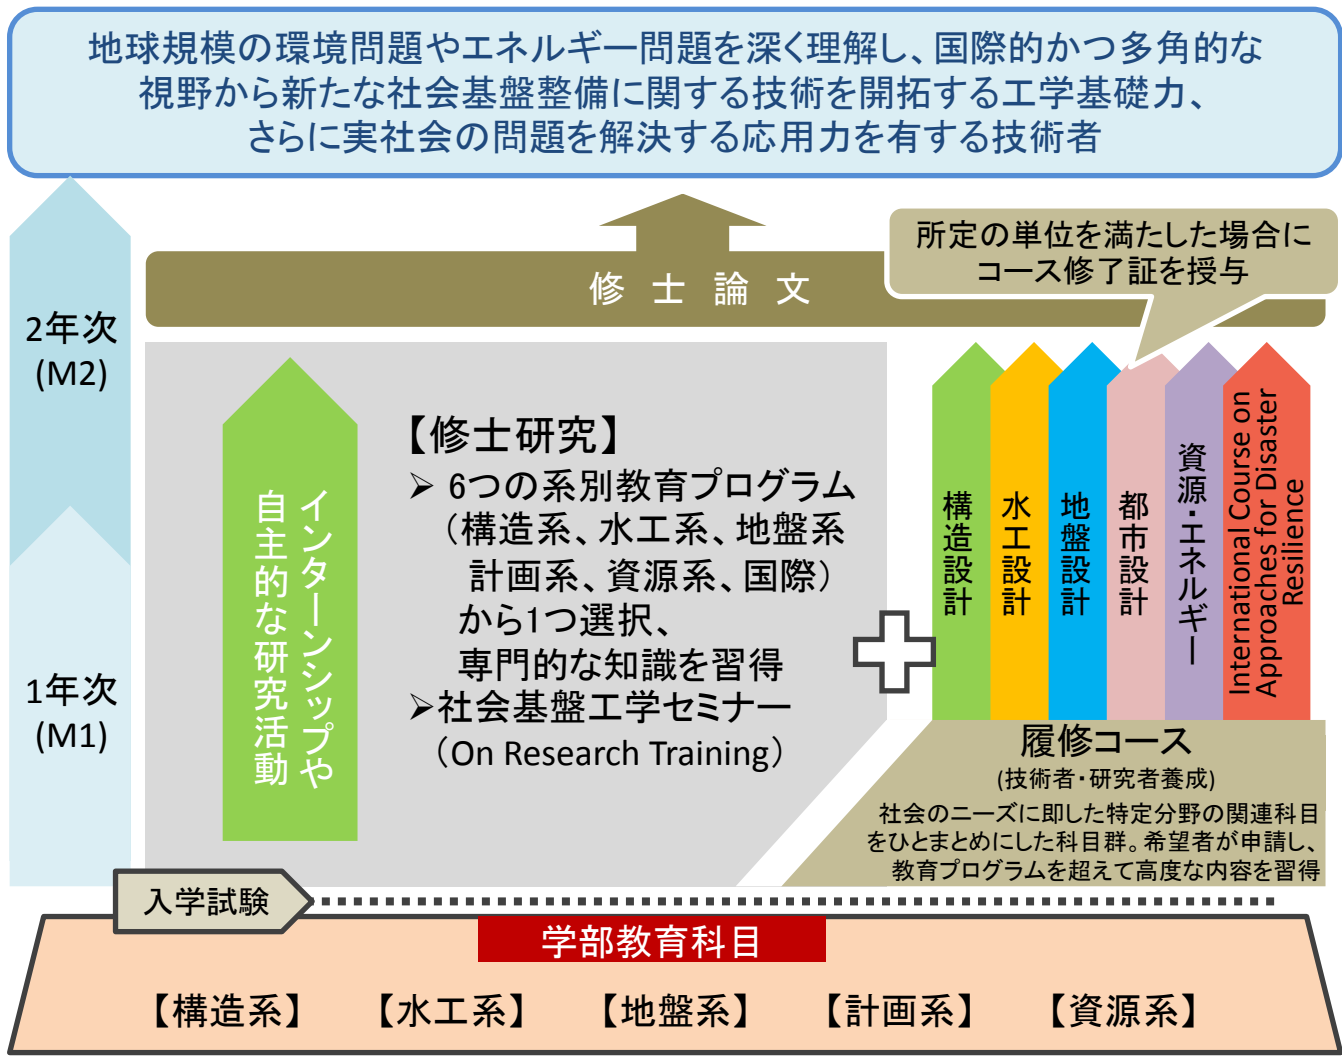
地球規模の環境問題やエネルギー問題を深く理解し、国際的かつ多角的な視野から新たな社会基盤整備に関する技術を開拓する工学基礎力、さらに実社会の問題を解決する応用力を有する技術者

2年次
(M2)

1年次
(M1)

修士論文

所定の単位を満たした場合にコース修了証を授与

インターンシップや自主的な研究活動

【修士研究】
➢ 6つの系別教育プログラム（構造系、水工系、地盤系計画系、資源系、国際）から1つ選択、専門的な知識を習得
➢社会基盤工学セミナー（On Research Training）

構造設計

水工設計

地盤設計

都市設計

資源・エネルギー

International Course on Approaches for Disaster Resilience

履修コース
(技術者・研究者養成)
社会のニーズに即した特定分野の関連科目をひとまとめにした科目群。希望者が申請し、教育プログラムを超えて高度な内容を習得

入学試験

学部教育科目

【構造系】 【水工系】 【地盤系】 【計画系】 【資源系】